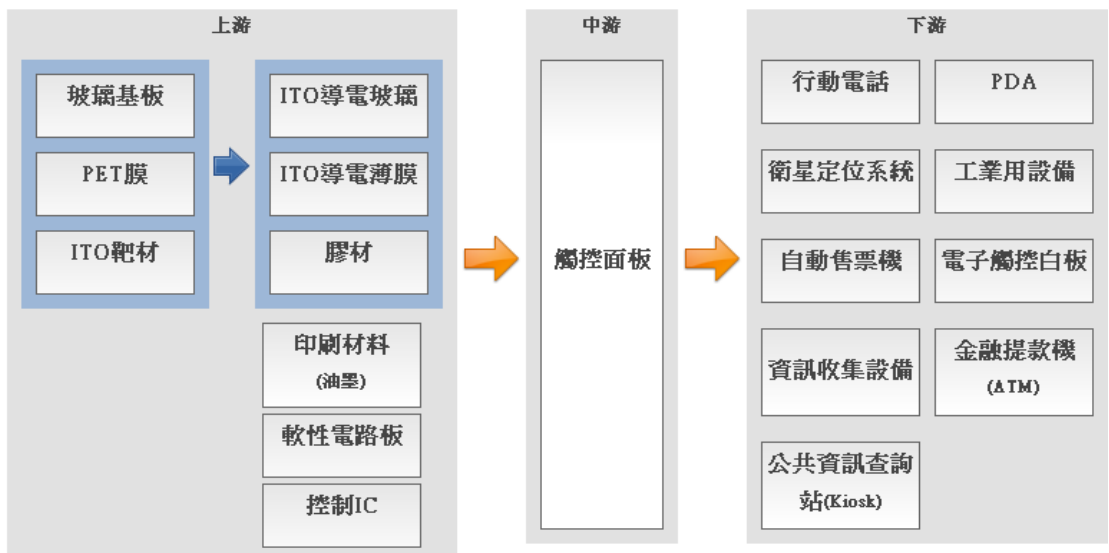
上游

玻璃基板

PET膜

ITO靶材

ITO導電玻璃

ITO導電薄膜

膠材

印刷材料
(油墨)

軟性電路板

控制IC

中游

觸控面板

下游

行動電話

PDA

衛星定位系統

工業用設備

自動售票機

電子觸控白板

資訊收集設備

金融提款機
(ATM)

公共資訊查詢站(Kiosk)